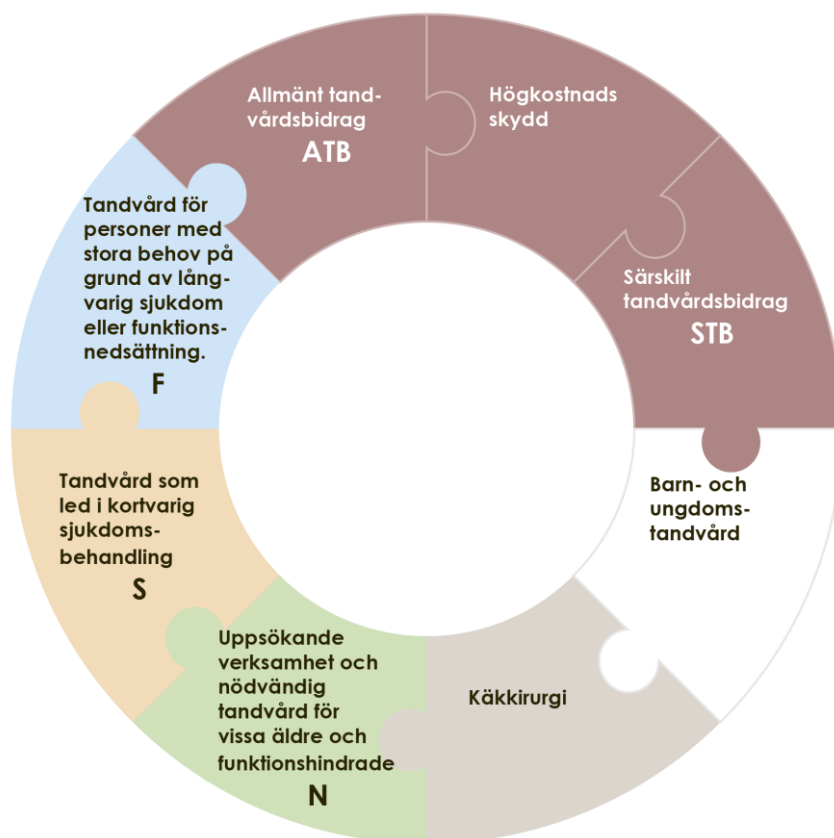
Allmänt tandvårdsbidrag
ATB

Högkostnads skydd

Särskilt tandvårdsbidrag
STB

Barn- och ungdomstandvård

Käkkirurgi

Uppsökande verksamhet och nödvändig tandvård för vissa äldre och funktionshindrade
N

Tandvård som led i kortvarig sjukdomsbehandling
S

Tandvård för personer med stora behov på grund av långvarig sjukdom eller funktionsnedsättning.
F